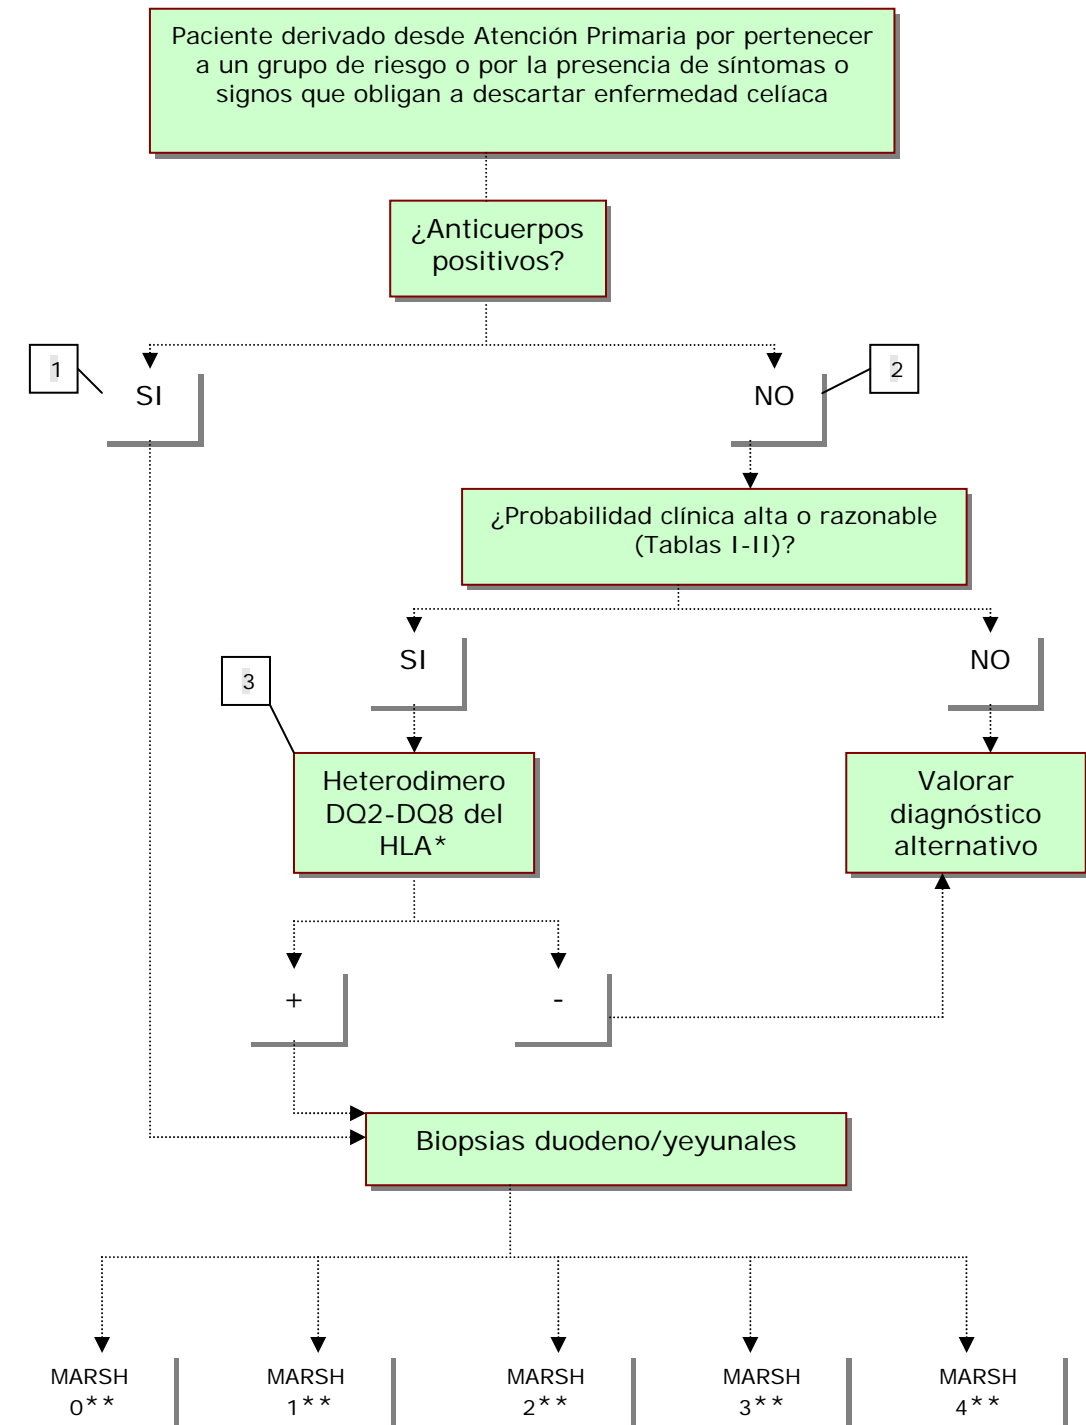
Paciente derivado desde Atención Primaria por pertenecer a un grupo de riesgo o por la presencia de síntomas o signos que obligan a descartar enfermedad celíaca

¿Anticuerpos positivos?

1

SI

NO

2

¿Probabilidad clínica alta o razonable (Tablas I-II)?

SI

NO

3

Heterodimero DQ2-DQ8 del HLA*

Valorar diagnóstico alternativo

+

-

Biopsias duodeno/yeyunales

MARSH 0**

MARSH 1**

MARSH 2**

MARSH 3**

MARSH 4**